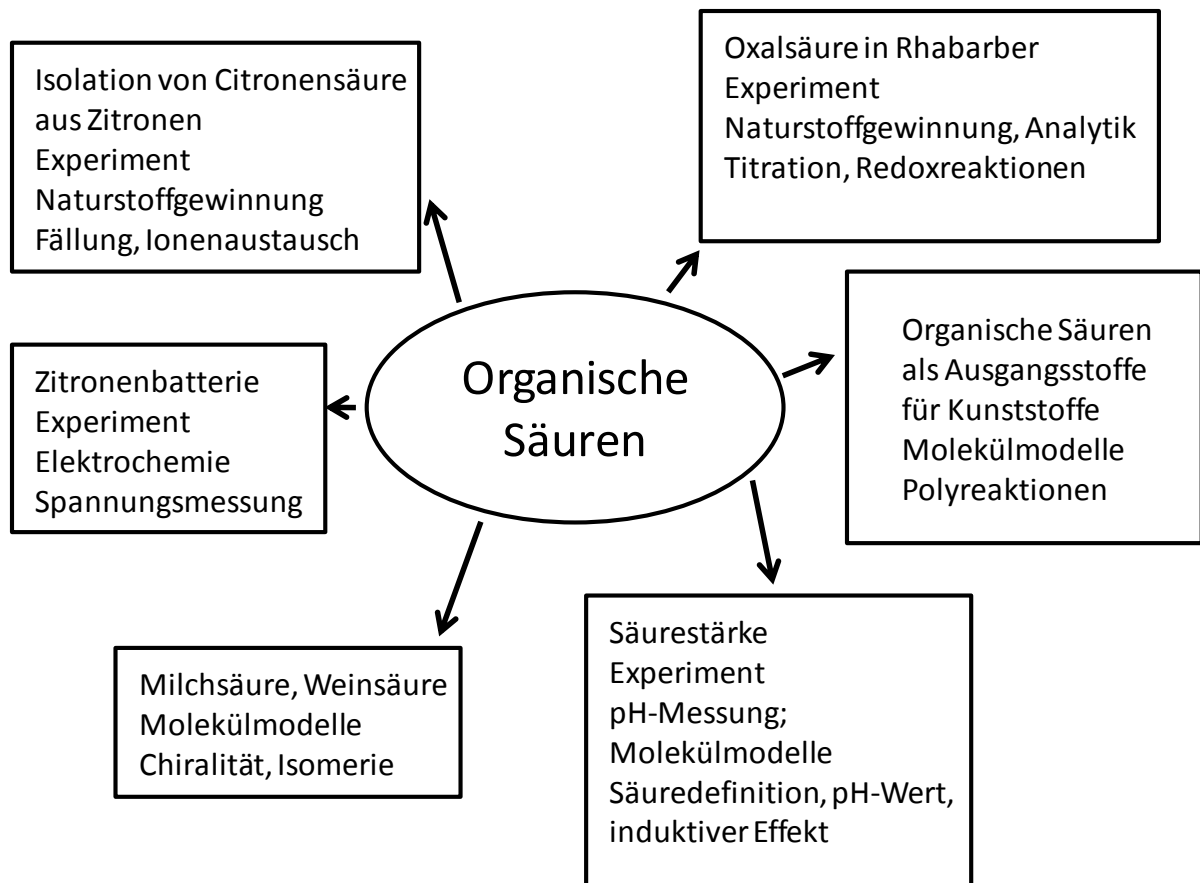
Isolation von Citronensäure aus Zitronen
Experiment
Naturstoffgewinnung
Fällung, Ionenaustausch

Oxalsäure in Rhabarber
Experiment
Naturstoffgewinnung, Analytik
Titration, Redoxreaktionen

Organische Säuren

Zitronenbatterie
Experiment
Elektrochemie
Spannungsmessung

Organische Säuren als Ausgangsstoffe für Kunststoffe
Molekülmodelle
Polyreaktionen

Milchsäure, Weinsäure
Molekülmodelle
Chiralität, Isomerie

Säurestärke
Experiment
pH-Messung;
Molekülmodelle
Säuredefinition, pH-Wert, induktiver Effekt